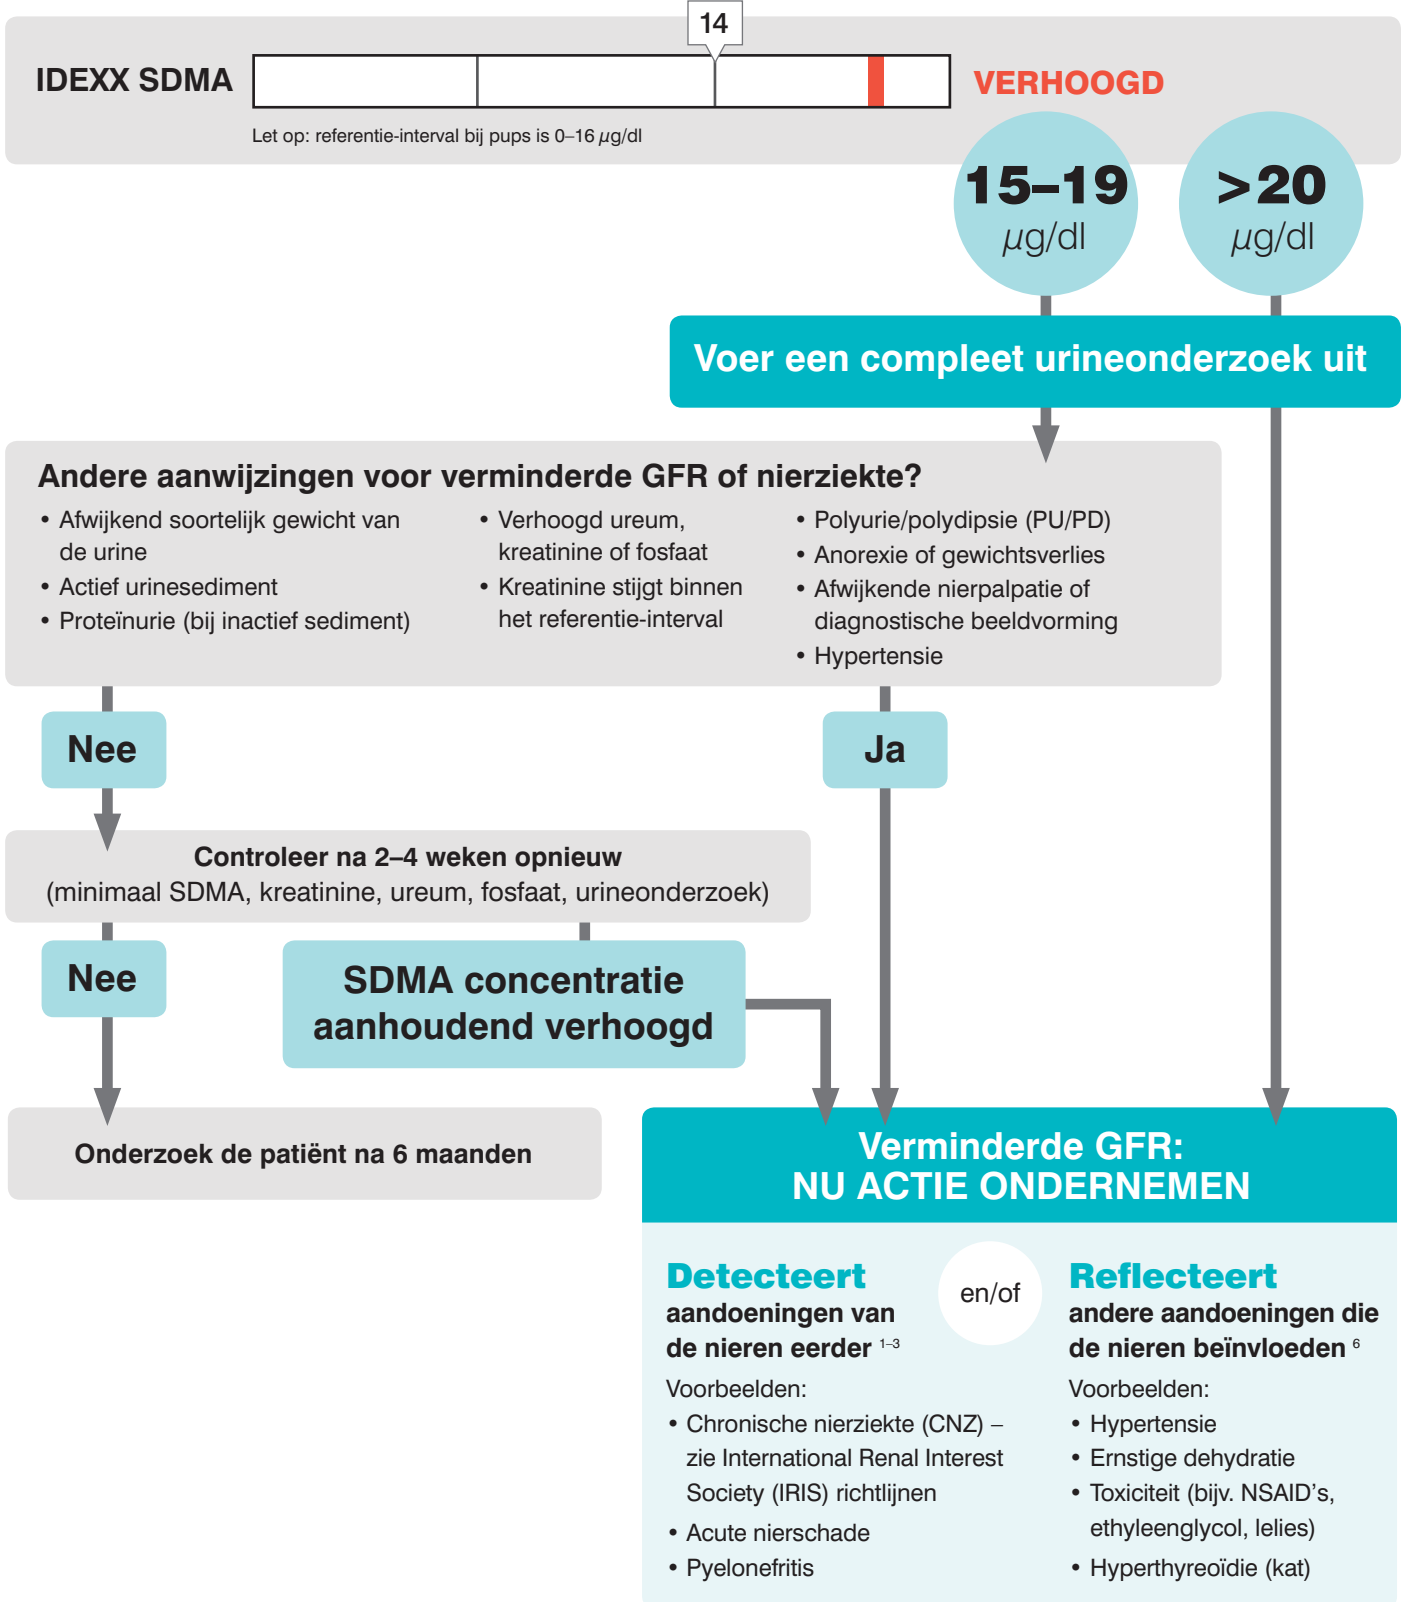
IDEXX SDMA

14

VERHOOGD

Let op: referentie-interval bij pups is 0–16 $\mu$g/dl

15–19 $\mu$g/dl

>20 $\mu$g/dl

Voer een compleet urineonderzoek uit

Andere aanwijzingen voor verminderde GFR of nierziekte?

• Afwijkend soortelijk gewicht van de urine
• Actief urinesediment
• Proteïnurie (bij inactief sediment)

• Verhoogd ureum, kreatinine of fosfaat
• Kreatinine stijgt binnen het referentie-interval

• Polyurie/polydipsie (PU/PD)
• Anorexie of gewichtsverlies
• Afwijkende nierpalpatie of diagnostische beeldvorming
• Hypertensie

Nee

Ja

Controleer na 2–4 weken opnieuw
(minimaal SDMA, kreatinine, ureum, fosfaat, urineonderzoek)

Nee

SDMA concentratie aanhoudend verhoogd

Onderzoek de patiënt na 6 maanden

Verminderde GFR:
NU ACTIE ONDERNEMEN

Detecteert
aandoeningen van de nieren eerder $^{1–3}$

en/of

Reflecteert
andere aandoeningen die de nieren beïnvloeden $^{6}$

Voorbeelden:
• Chronische nierziekte (CNZ) – zie International Renal Interest Society (IRIS) richtlijnen
• Acute nierschade
• Pyelonefritis

Voorbeelden:
• Hypertensie
• Ernstige dehydratie
• Toxiciteit (bijv. NSAID’s, ethyleenglycol, lelies)
• Hyperthyreoïdie (kat)